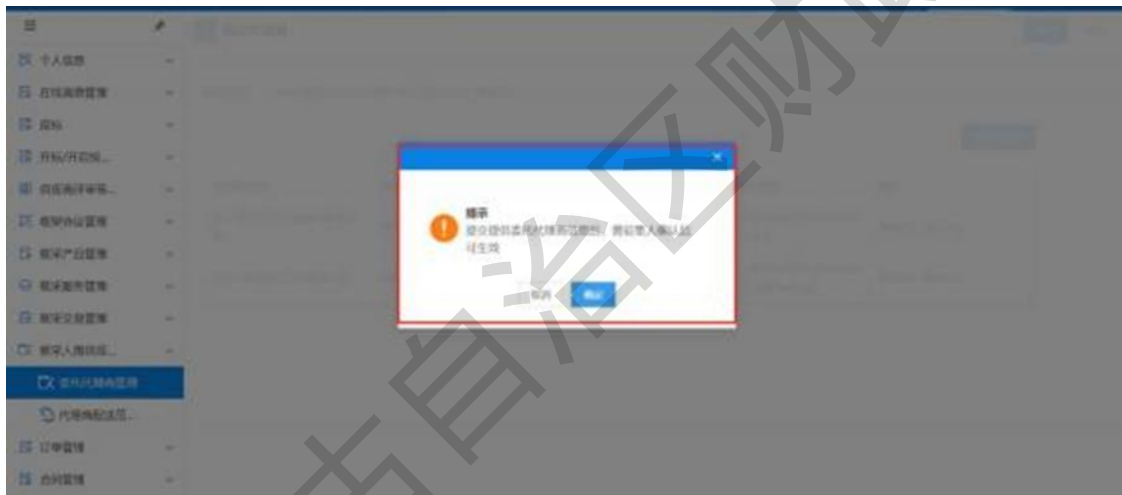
个人信息
在线询价管理
招标
开标/评审...
供应商评审...
框架协议管理
框采产品管理
框采服务管理
框采交易管理
框采入围供应...
委托代理商管理
代理商配送范...
订单管理
合同管理

提示
提交提供委托代理商范围，需后审人确认后可生效

取消
确认